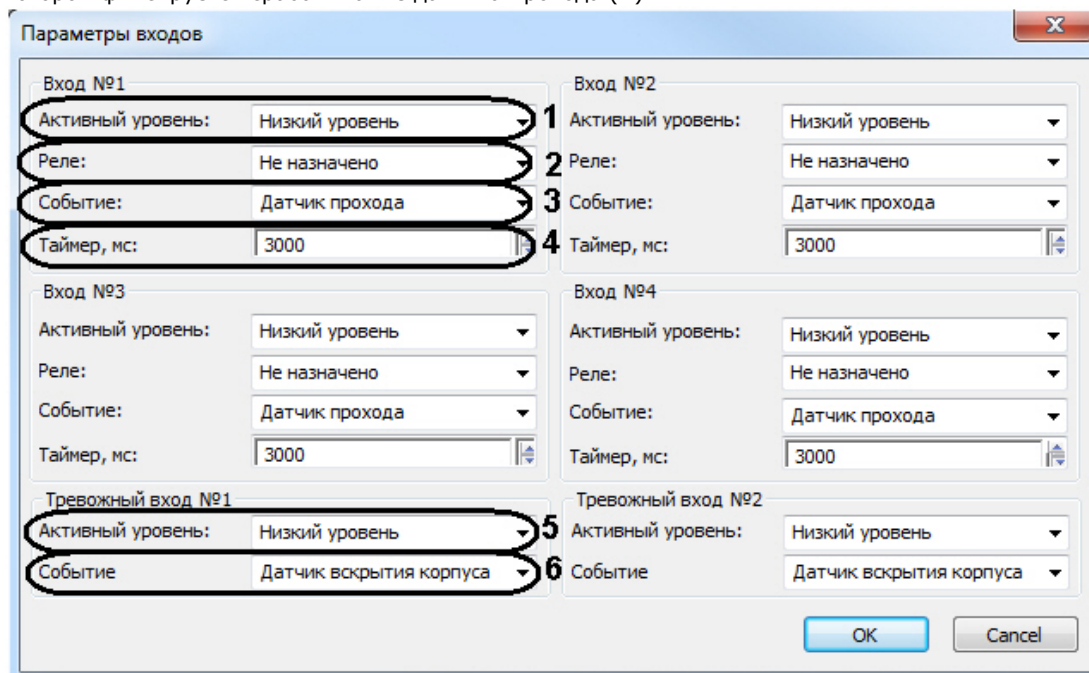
Параметры входов

Вход №1
Активный уровень: Низкий уровень 1
Реле: Не назначено 2
Событие: Датчик прохода 3
Таймер, мс: 3000 4

Вход №2
Активный уровень: Низкий уровень
Реле: Не назначено
Событие: Датчик прохода
Таймер, мс: 3000

Вход №3
Активный уровень: Низкий уровень
Реле: Не назначено
Событие: Датчик прохода
Таймер, мс: 3000

Вход №4
Активный уровень: Низкий уровень
Реле: Не назначено
Событие: Датчик прохода
Таймер, мс: 3000

Тревожный вход №1
Активный уровень: Низкий уровень 5
Событие Датчик вскрытия корпуса 6

Тревожный вход №2
Активный уровень: Низкий уровень
Событие Датчик вскрытия корпуса

OK Cancel